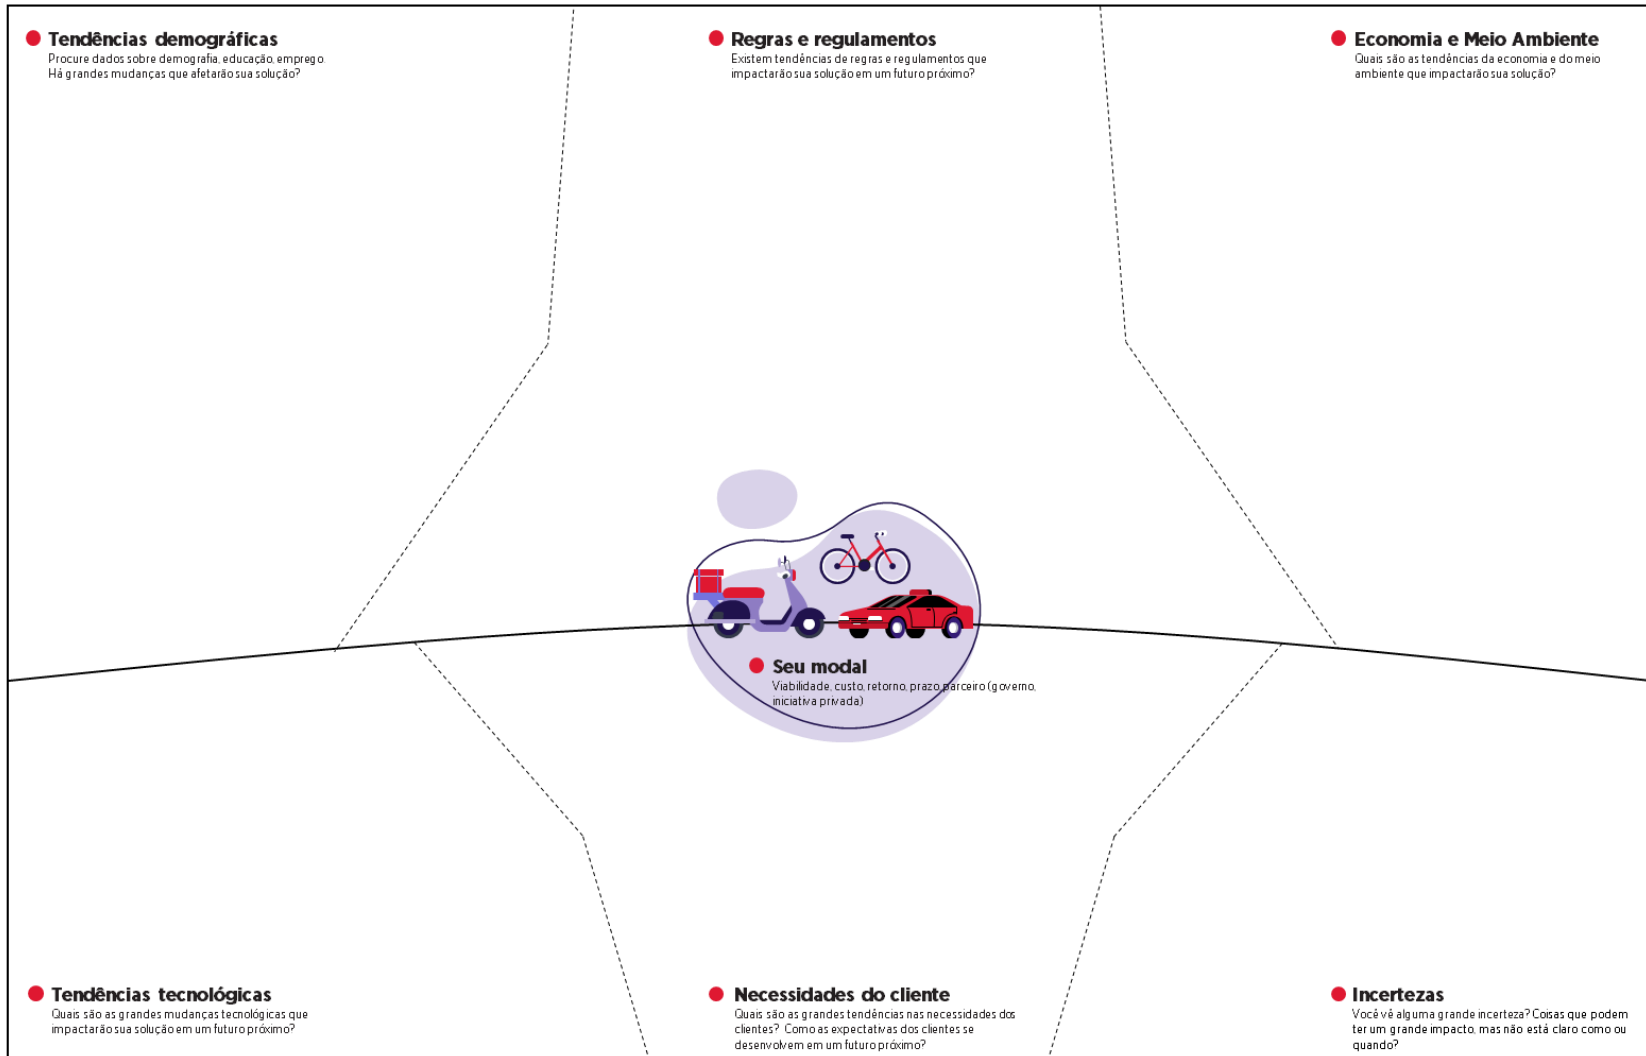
Tendências demográficas
Procure dados sobre demografia, educação, emprego. Há grandes mudanças que afetarão sua solução?

Regras e regulamentos
Existem tendências de regras e regulamentos que impactarão sua solução em um futuro próximo?

Economia e Meio Ambiente
Quais são as tendências da economia e do meio ambiente que impactarão sua solução?

Seu modal
Viabilidade, custo, retorno, prazo, parceiro (governo, iniciativa privada)

Tendências tecnológicas
Quais são as grandes mudanças tecnológicas que impactarão sua solução em um futuro próximo?

Necessidades do cliente
Quais são as grandes tendências nas necessidades dos clientes? Como as expectativas dos clientes se desenvolvem em um futuro próximo?

Incertezas
Você vê alguma grande incerteza? Coisas que podem ter um grande impacto, mas não está claro como ou quando?